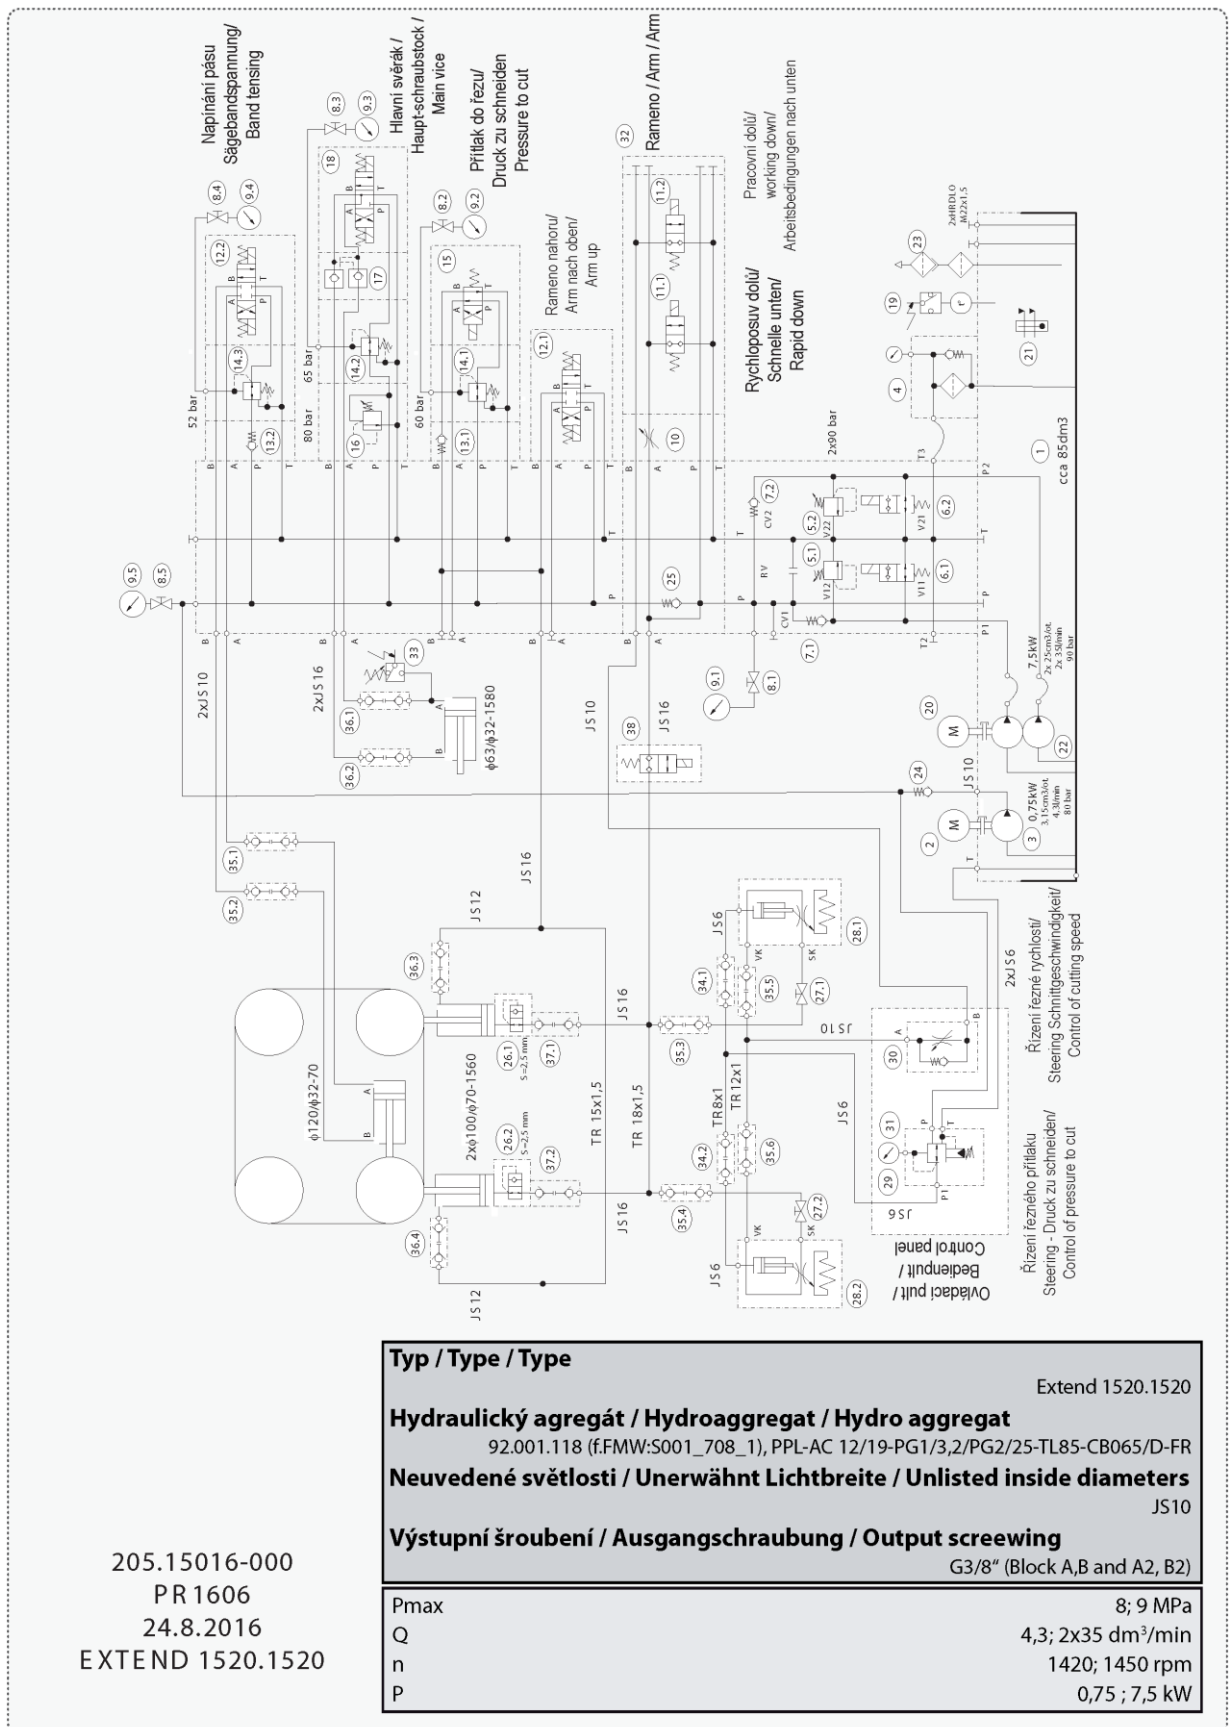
Napínání pásu
Sägebandspannung/
Band tensing

Hlavní svěrák /
Haupt-schraubstock /
Main vice

Přítlak do řezu/
Druck zu schneiden
Pressure to cut

Rameno / Arm / Arm

Pracovní dolů/
working down/
Arbeitsbedingungen nach unten

Rameno nahoru/
Arm nach oben/
Arm up

Rychloposuv dolů/
Schnelle unten/
Rapid down

8,4 9,4 8,3 9,3 18 17 8,2 9,2 15 12,2 14,3 14,2 16 14,1 13,1 13,2 12,1 11,2 11,1 10 32 23 19 21 4 1

52 bar 65 bar 80 bar 60 bar 2x90 bar

cca 85dm3

2xHRDLO M22x1,5

B A P T B A P T B A P T B A P T A B P T3 P2 T P1 T2

CV2 7,2 5,2 V22 6,2 V21 5,1 V12 6,1 V11 RV CV1 7,1 25

9,5 8,5 9,1 8,1 20 22 24 2 3

7,5kW 2x 25cm3/ot. 2x 35l/min 90 bar

0,75kW 3,15cm3/ot. 4,3l/min 80 bar

2xJS 10 2xJS 16 JS 10 JS 16 JS 10

33 36,1 36,2 38

ϕ63/ϕ32-1580

35,1 35,2 JS 16 JS 12 36,3 26,1 37,1 S =2,5 mm 35,3 JS 16 34,1 35,5 JS 6 28,1 VK SK 27,1 JS 10

ϕ120/ϕ32-70 2xϕ100/ϕ70-1560 26,2 S =2,5 mm 37,2 TR 15x1,5 TR 18x1,5 TR 8x1 TR 12x1 34,2 35,6 35,4 JS 16 36,4 JS 12 JS 6 28,2 27,2 VK SK

2xJS 6

Řízení řezné rychlosti/
Steering Schnittgeschwindigkeit/
Control of cutting speed

30 A B 31 29 P T P1 JS 6 JS 6

Řízení řezného přítlaku
Steering - Druck zu schneiden/
Control of pressure to cut

Ovládací pult /
Bedienpult /
Control panel

205.15016-000
PR1606
24.8.2016
EXTEND 1520.1520

Typ / Type / Type
Extend 1520.1520
Hydraulický agregát / Hydroaggregat / Hydro aggregat
92.001.118 (f.FMW:S001_708_1), PPL-AC 12/19-PG1/3,2/PG2/25-TL85-CB065/D-FR
Neuvedené světlosti / Unerwähnt Lichtbreite / Unlisted inside diameters
JS10
Výstupní šroubení / Ausgangschraubung / Output screewing
G3/8" (Block A,B and A2, B2)

| Pmax | 8; 9 MPa |
|---|---|
| Q | 4,3; 2x35 dm$^3$/min |
| n | 1420; 1450 rpm |
| P | 0,75 ; 7,5 kW |